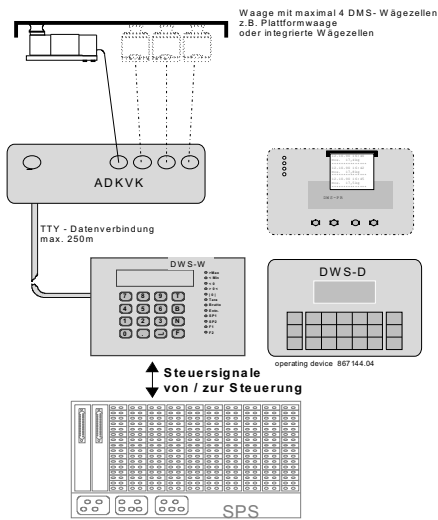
Waage mit maximal 4 DMS- Wägezellen
z.B. Plattformwaage
oder integrierte Wägezellen

ADKVK

TTY - Datenverbindung
max. 250m

DWS-W

7 8 9 F
4 5 6 E
1 2 3 N
0 . → F

DWS-D

operating device 867144.04

Steuersignale
von / zur Steuerung

SPS